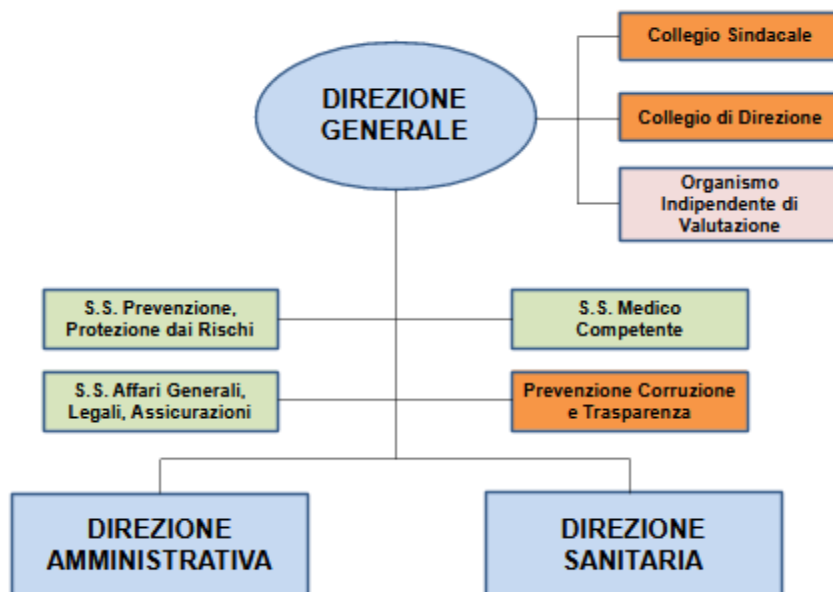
DIREZIONE GENERALE

Collegio Sindacale

Collegio di Direzione

Organismo Indipendente di Valutazione

S.S. Prevenzione, Protezione dai Rischi

S.S. Medico Competente

S.S. Affari Generali, Legali, Assicurazioni

Prevenzione Corruzione e Trasparenza

DIREZIONE AMMINISTRATIVA

DIREZIONE SANITARIA